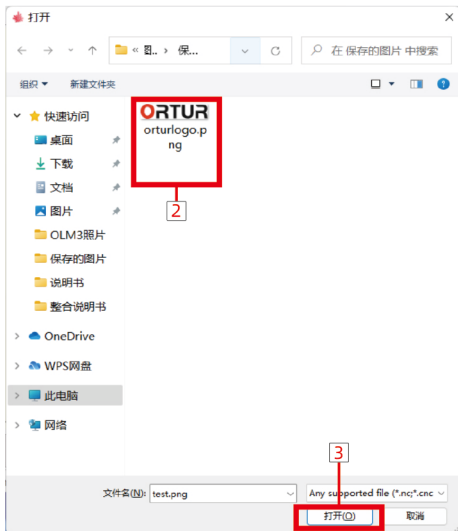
打开

« 图.. › 保...

在 保存的图片 中搜索

组织 ▾ 新建文件夹

快速访问
桌面
下载
文档
图片
OLM3照片
保存的图片
说明书
整合说明书
OneDrive
WPS网盘
此电脑
网络

ORTUR
orturlogo.png

2

3

文件名(N): test.png

Any supported file (*.nc;*.cnc

打开(O)

取消